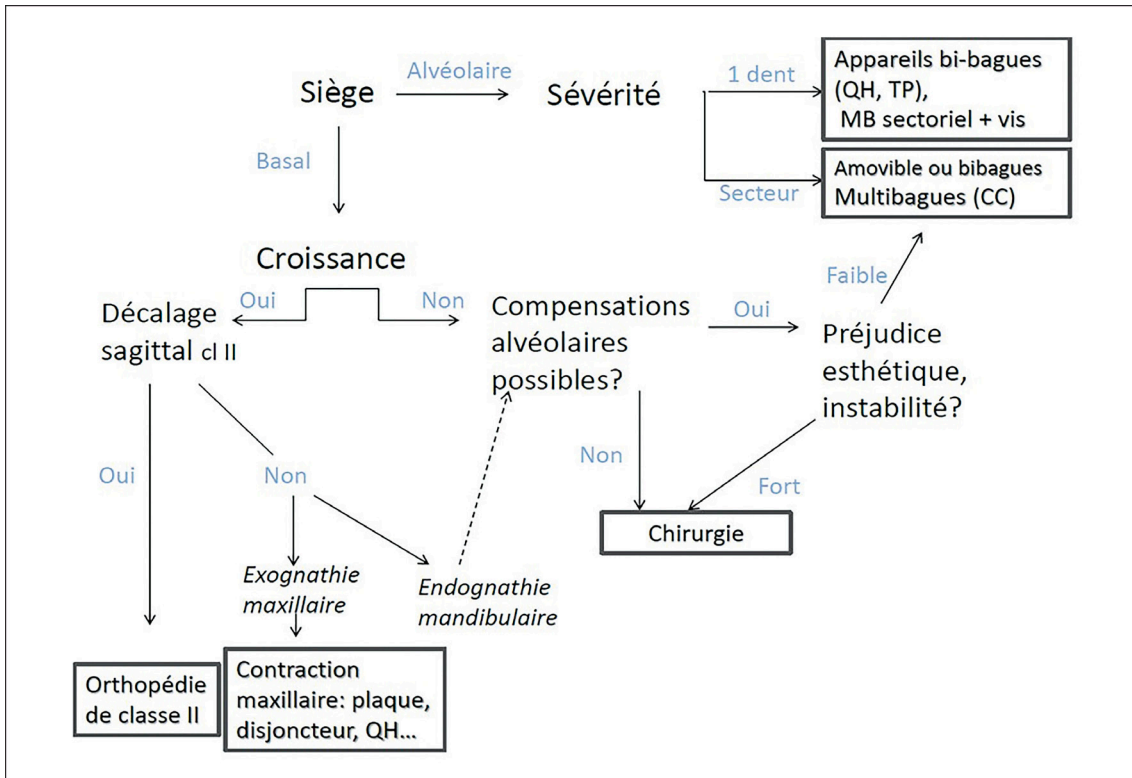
Siège

Alvéolaire

Sévérité

1 dent

Appareils bi-bagues (QH, TP), MB sectoriel + vis

Secteur

Amovible ou bibagues Multibagues (CC)

Basal

Croissance

Oui

Non

Décalage sagittal cl II

Compensations alvéolaires possibles?

Oui

Faible

Préjudice esthétique, instabilité?

Oui

Non

Non

Fort

Chirurgie

Exognathie maxillaire

Endognathie mandibulaire

Orthopédie de classe II

Contraction maxillaire: plaque, disjoncteur, QH...